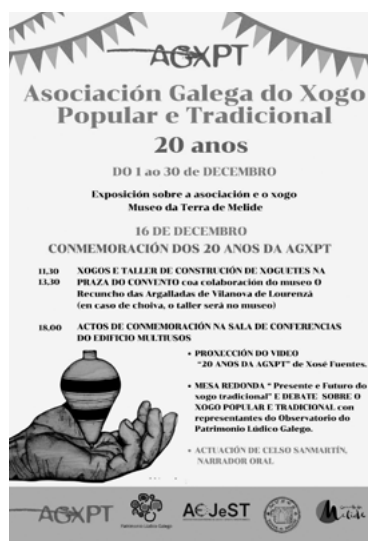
AGXPT

Asociación Galega do Xogo Popular e Tradicional

20 anos

DO 1 ao 30 de DECEMBRO

Exposición sobre a asociación e o xogo
Museo da Terra de Melide

16 DE DECEMBRO
CONMEMORACIÓN DOS 20 ANOS DA AGXPT

11.30 – 13.30 XOGOS E TALLER DE CONSTRUCIÓN DE XOGUETES NA PRAZA DO CONVENTO coa colaboración do museo O Recuncho das Argalladas de Vilanova de Lourenzá (en caso de choiva, o taller será no museo)

18.00 ACTOS DE CONMEMORACIÓN NA SALA DE CONFERENCIAS DO EDIFICIO MULTIUSOS

• PROXECCIÓN DO VIDEO "20 ANOS DA AGXPT" de Xosé Fuentes.

• MESA REDONDA " Presente e Futuro do xogo tradicional" E DEBATE SOBRE O XOGO POPULAR E TRADICIONAL con representantes do Observatorio do Patrimonio Lúdico Galego.

• ACTUACIÓN DE CELSO SANMARTÍN, NARRADOR ORAL

AGXPT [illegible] AЄJeST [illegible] Melide